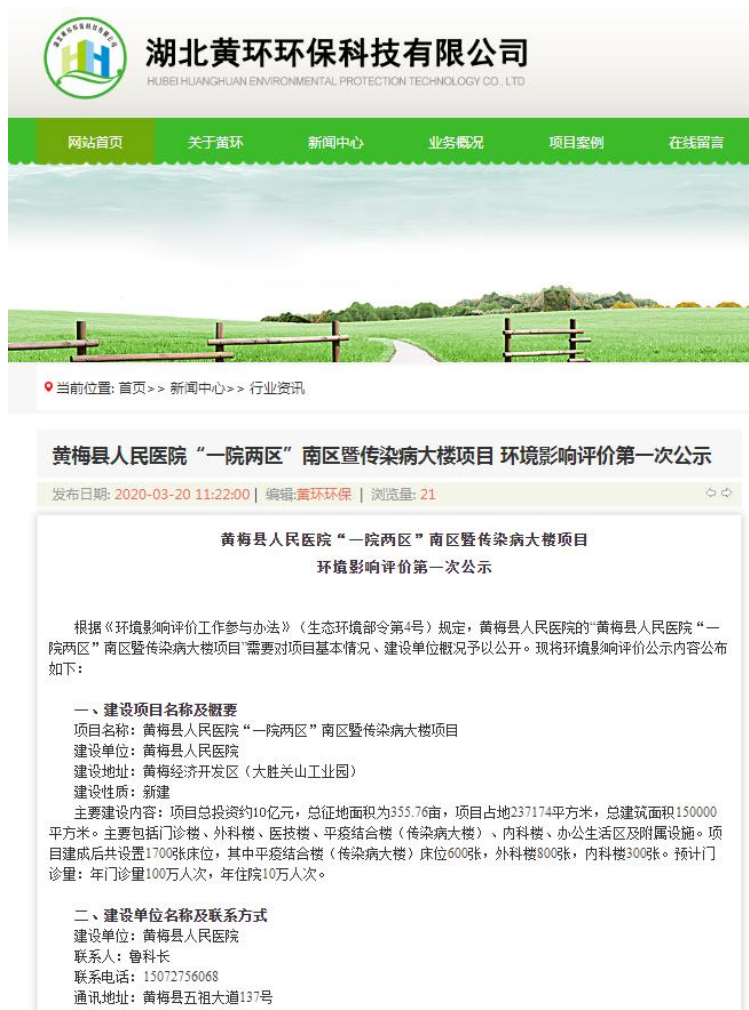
湖北黄环环保科技有限公司
HUBEI HUANGHUAN ENVIRONMENTAL PROTECTION TECHNOLOGY CO., LTD

网站首页 关于黄环 新闻中心 业务概况 项目案例 在线留言

当前位置: 首页>> 新闻中心>> 行业资讯

黄梅县人民医院“一院两区”南区暨传染病大楼项目 环境影响评价第一次公示

发布日期: 2020-03-20 11:22:00 | 编辑:黄环环保 | 浏览量: 21

黄梅县人民医院“一院两区”南区暨传染病大楼项目
环境影响评价第一次公示

根据《环境影响评价工作参与办法》（生态环境部令第4号）规定，黄梅县人民医院的“黄梅县人民医院“一院两区”南区暨传染病大楼项目”需要对项目基本情况、建设单位概况予以公开。现将环境影响评价公示内容公布如下：

一、建设项目名称及概要
项目名称：黄梅县人民医院“一院两区”南区暨传染病大楼项目
建设单位：黄梅县人民医院
建设地址：黄梅经济开发区（大胜关山工业园）
建设性质：新建
主要建设内容：项目总投资约10亿元，总征地面积为355.76亩，项目占地237174平方米，总建筑面积150000平方米。主要包括门诊楼、外科楼、医技楼、平疫结合楼（传染病大楼）、内科楼、办公生活区及附属设施。项目建成后共设置1700张床位，其中平疫结合楼（传染病大楼）床位600张，外科楼800张，内科楼300张。预计门诊量：年门诊量100万人次，年住院10万人次。

二、建设单位名称及联系方式
建设单位：黄梅县人民医院
联系人：鲁科长
联系电话：15072756068
通讯地址：黄梅县五祖大道137号